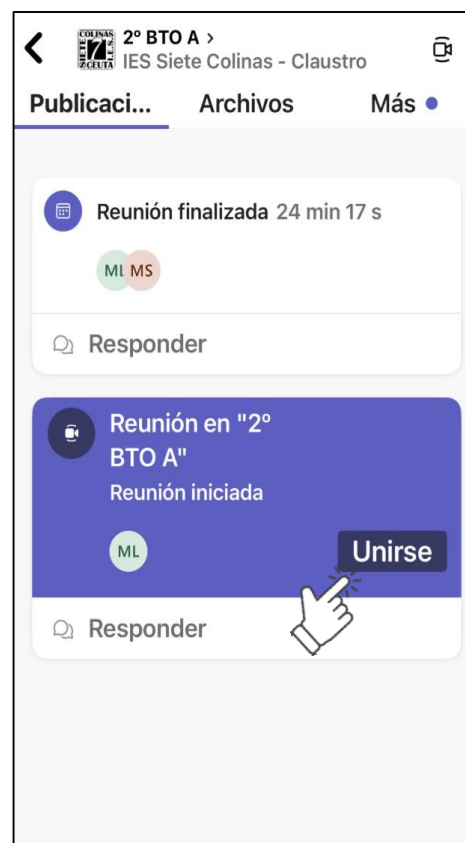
2º BTO A >
IES Siete Colinas - Claustro

COLINAS SIETE 7 CEUTA

Publicaci... Archivos Más

Reunión finalizada 24 min 17 s

ML MS

Responder

Reunión en "2º BTO A"

Reunión iniciada

ML

Unirse

Responder